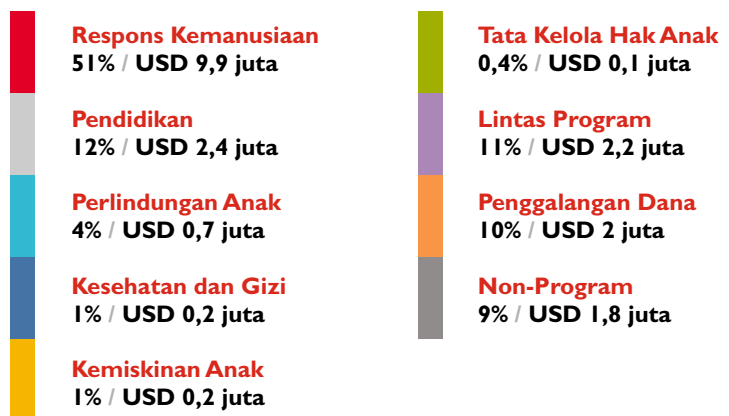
Respons Kemanusiaan
51% / USD 9,9 juta

Pendidikan
12% / USD 2,4 juta

Perlindungan Anak
4% / USD 0,7 juta

Kesehatan dan Gizi
1% / USD 0,2 juta

Kemiskinan Anak
1% / USD 0,2 juta

Tata Kelola Hak Anak
0,4% / USD 0,1 juta

Lintas Program
11% / USD 2,2 juta

Penggalangan Dana
10% / USD 2 juta

Non-Program
9% / USD 1,8 juta